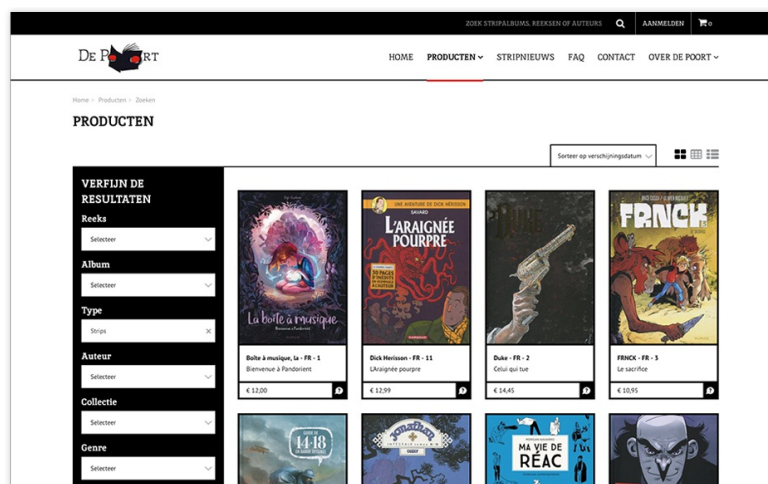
ZOEK STRIPALBUMS, REEKSEN OF AUTEURS AANMELDEN 0

DE POORT

HOME PRODUCTEN STRIPNIEUWS FAQ CONTACT OVER DE POORT

Home > Producten > Zoeken

PRODUCTEN

Sorteer op verschijningsdatum

VERFIJN DE RESULTATEN

Reeks
Selecteer

Album
Selecteer

Type
Strips

Auteur
Selecteer

Collectie
Selecteer

Genre
Selecteer

La boîte à musique

Boîte à musique, La - FR - 1
Bienvenue à Pandorient
€ 12,00

UNE AVENTURE DE DICK HÉRISSON
SAVARD
L'ARAIGNÉE POURPRE

Dick Herisson - FR - 11
L'Araignée pourpre
€ 12,99

Duke - FR - 2
Celui qui tue
€ 14,45

FRNCK

FRNCK - FR - 5
Le sacrifice
€ 10,95

14-18

MA VIE DE RÉAC